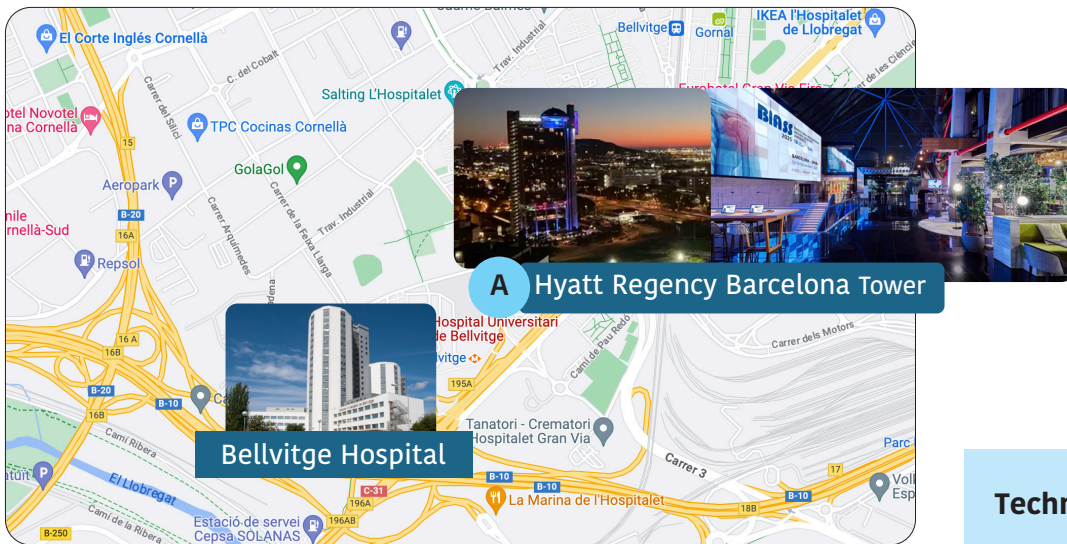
El Corte Inglés Cornellà
Bellvitge
Gornal
IKEA l'Hospitalet de Llobregat
C. del Cobalt
Carrer del Silici
Trav. Industrial
Salting L'Hospitalet
Eurohotel Gran Via Fira
otel Novotel
na Cornellà
TPC Cocinas Cornellà
15
GolaGol
Aeropark
B-20
nile
rnellà-Sud
16A
Carrer Arquímedes
Carrer de la Feixa Llarga
Trav. Industrial
Repsol
A
Hyatt Regency Barcelona Tower
Hospital Universitari de Bellvitge
Bellvitge
16 A
16B
B-20
16B
B-10
Carrer dels Motors
Camí de Pau Redó
195A
Camí Ribera
El Llobregat
Bellvitge Hospital
Tanatori - Crematori
Hospitalet Gran Via
Carrer 3
B-10
17
Parc
Voll
Esp
C-31
196A
La Marina de l'Hospitalet
B-10
18B
Camí de la Ribera
Estació de servei
Cepsa SOLANAS
196AB
B-250
Techn